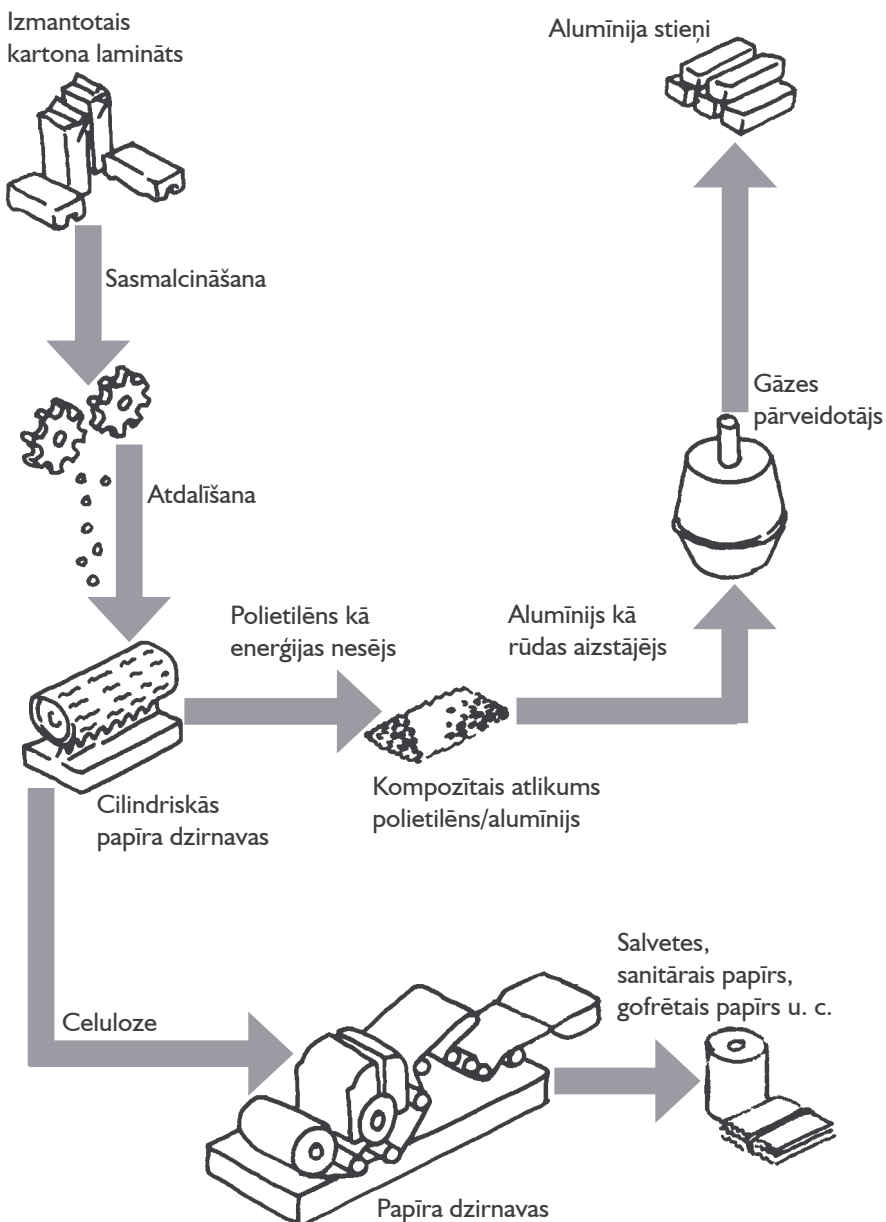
Izmantotais kartona lamināts

Alumīnija stieņi

Sasmalcināšana

Atdalīšana

Gāzes pārveidotājs

Polietilēns kā enerģijas nesējs

Alumīnijs kā rūdas aizstājējs

Kompozītais atlikums polietilēns/alumīnijs

Cilindriskās papīra dzirnavas

Salvetes, sanitārais papīrs, gofrētais papīrs u. c.

Celuloze

Papīra dzirnavas